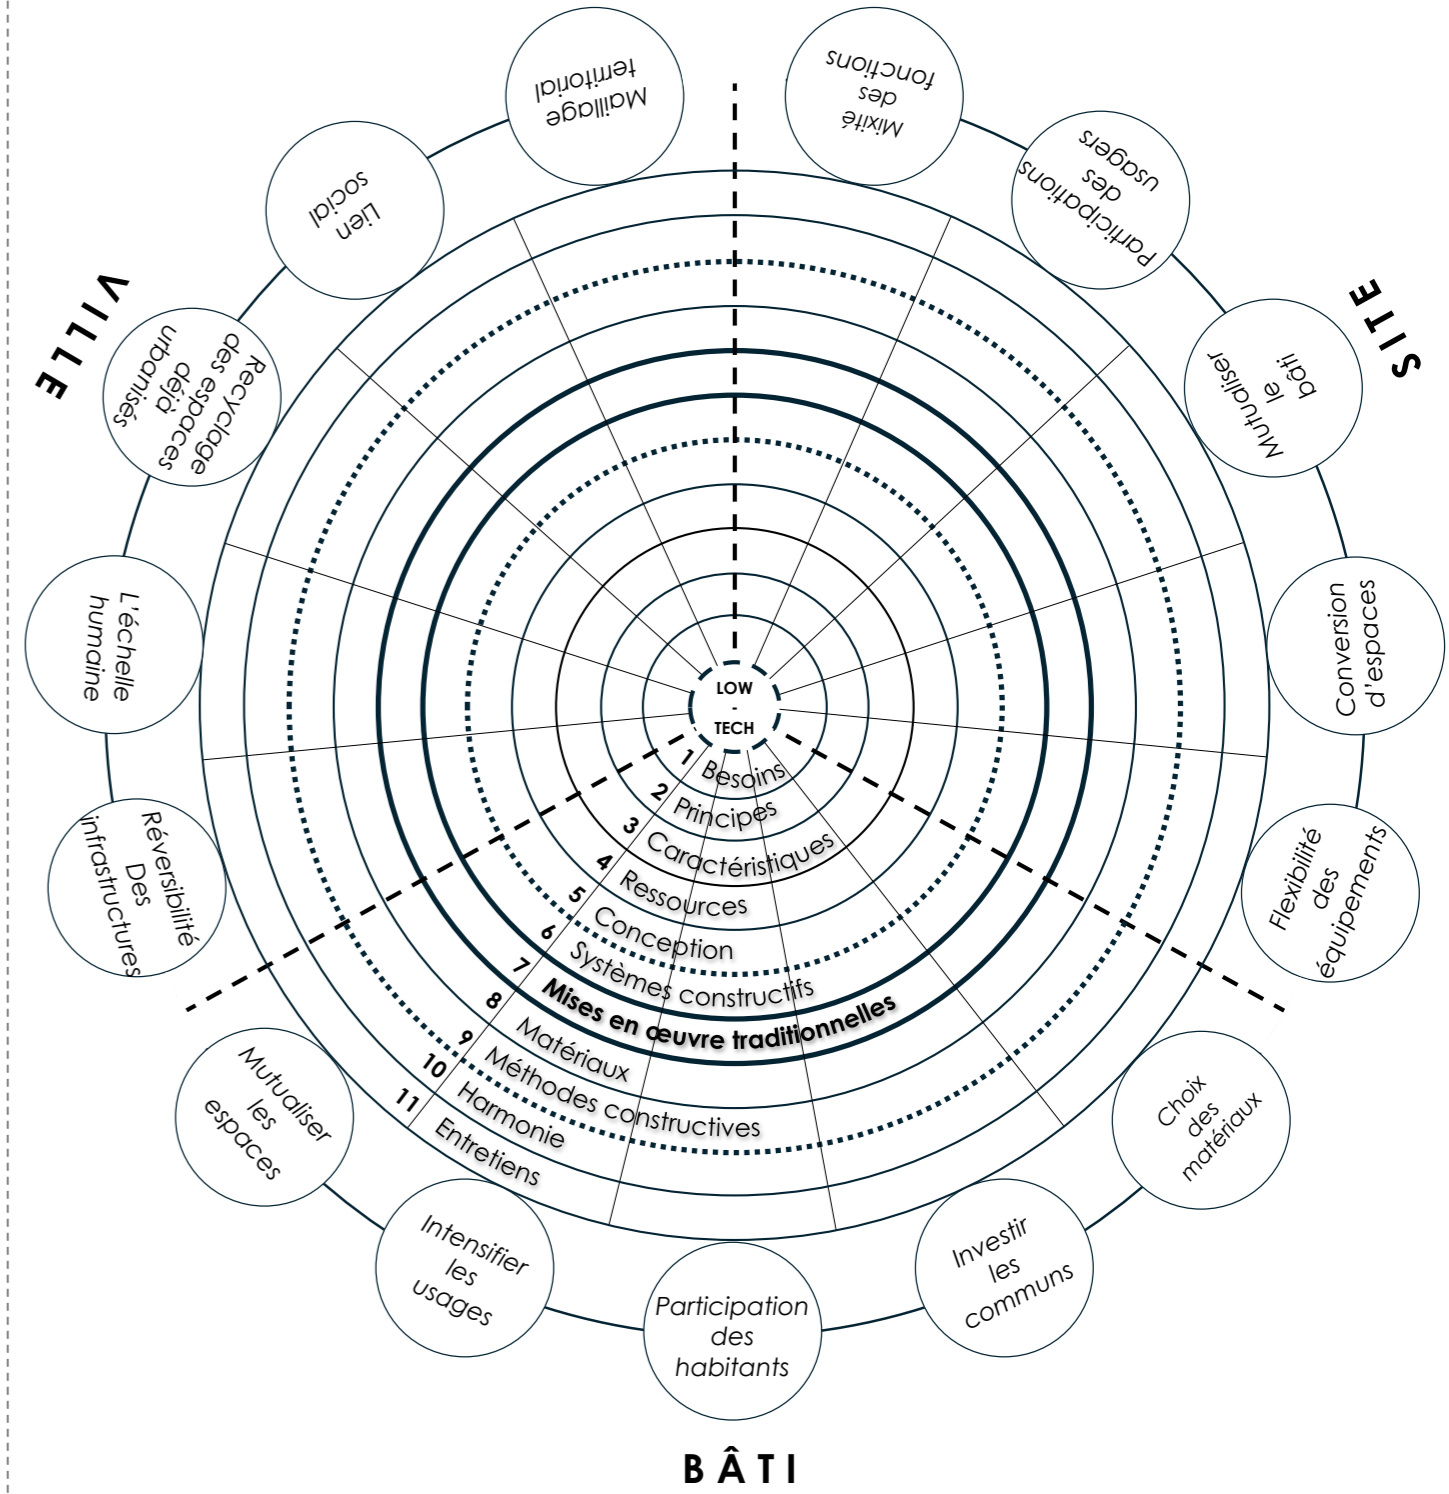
Maillage territorial

Mixité des fonctions

Lien social

Participations des usagers

VILLE

SITE

Recyclage des espaces déjà urbanisés

Mutualiser le bâti

L'échelle humaine

Conversion d'espaces

LOW - TECH

1 Besoins
2 Principes
3 Caractéristiques
4 Ressources
5 Conception
6 Systèmes constructifs
7 Mises en œuvre traditionnelles
8 Matériaux
9 Méthodes constructives
10 Harmonie
11 Entretiens

Réversibilité Des infrastructures

Flexibilité des équipements

Mutualiser les espaces

Choix des matériaux

Intensifier les usages

Investir les communs

Participation des habitants

BÂTI